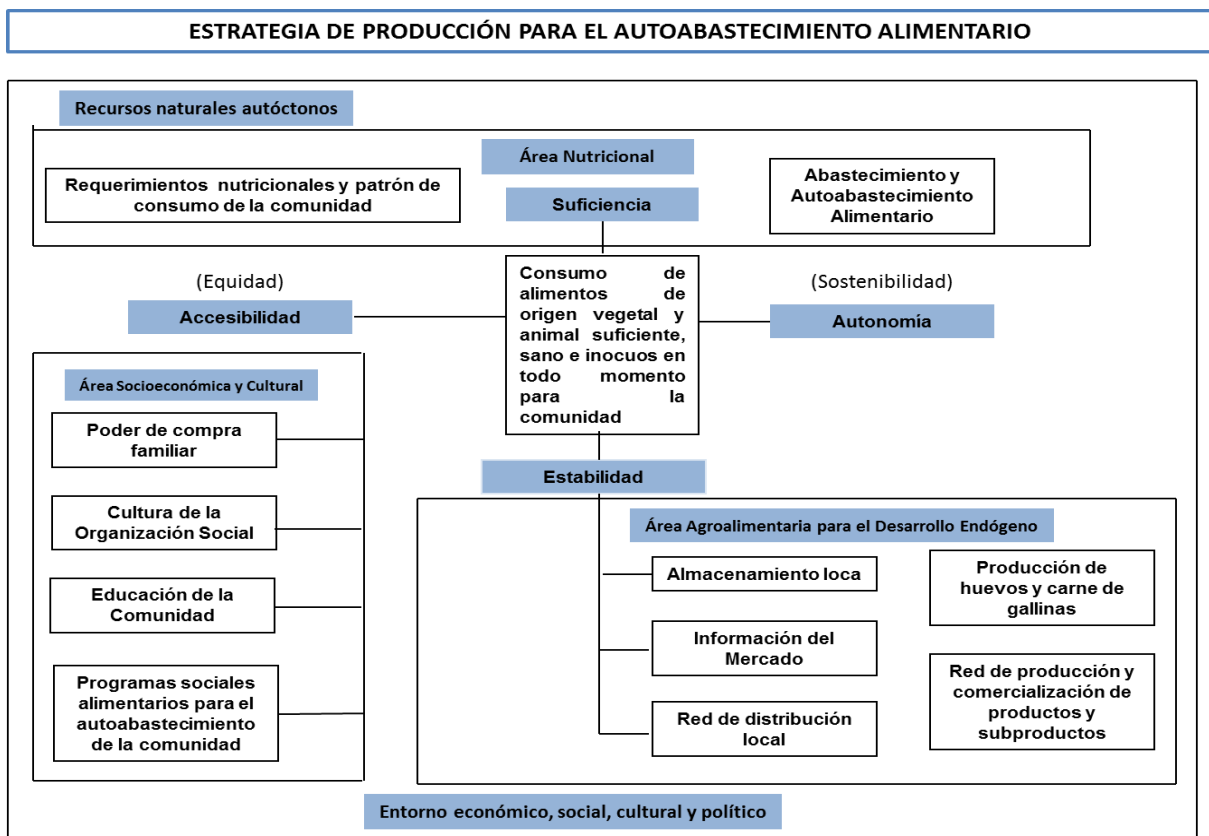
ESTRATEGIA DE PRODUCCIÓN PARA EL AUTOABASTECIMIENTO ALIMENTARIO

Recursos naturales autóctonos

Área Nutricional

Requerimientos nutricionales y patrón de consumo de la comunidad

Suficiencia

Abastecimiento y Autoabastecimiento Alimentario

(Equidad)

Accesibilidad

Consumo de alimentos de origen vegetal y animal suficiente, sano e inocuos en todo momento para la comunidad

(Sostenibilidad)

Autonomía

Área Socioeconómica y Cultural

Poder de compra familiar

Cultura de la Organización Social

Educación de la Comunidad

Programas sociales alimentarios para el autoabastecimiento de la comunidad

Estabilidad

Área Agroalimentaria para el Desarrollo Endógeno

Almacenamiento loca

Información del Mercado

Red de distribución local

Producción de huevos y carne de gallinas

Red de producción y comercialización de productos y subproductos

Entorno económico, social, cultural y político